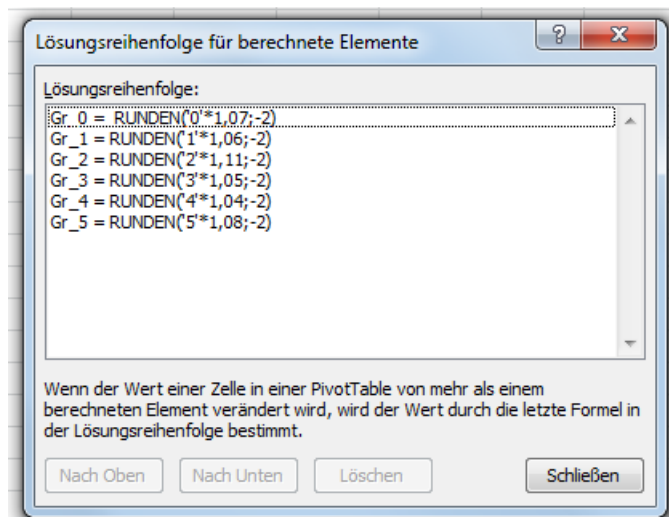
Lösungsreihenfolge für berechnete Elemente

?

X

Lösungsreihenfolge:

Gr_0 = RUNDEN('0'*1,07;-2)
Gr_1 = RUNDEN('1'*1,06;-2)
Gr_2 = RUNDEN('2'*1,11;-2)
Gr_3 = RUNDEN('3'*1,05;-2)
Gr_4 = RUNDEN('4'*1,04;-2)
Gr_5 = RUNDEN('5'*1,08;-2)

Wenn der Wert einer Zelle in einer PivotTable von mehr als einem berechneten Element verändert wird, wird der Wert durch die letzte Formel in der Lösungsreihenfolge bestimmt.

Nach Oben

Nach Unten

Löschen

Schließen